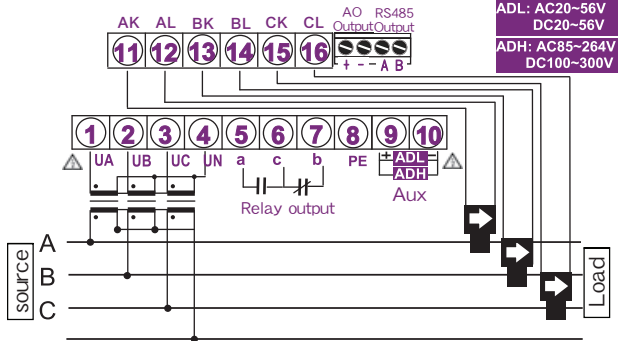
AK AL BK BL CK CL AO Output RS485 Output

11 12 13 14 15 16

+ - - A B

ADL: AC20~56V DC20~56V

ADH: AC85~264V DC100~300V

1 2 3 4 5 6 7 8 9 10

UA UB UC UN a c b PE + ADL - ADH

Relay output

Aux

source

A

B

C

Load